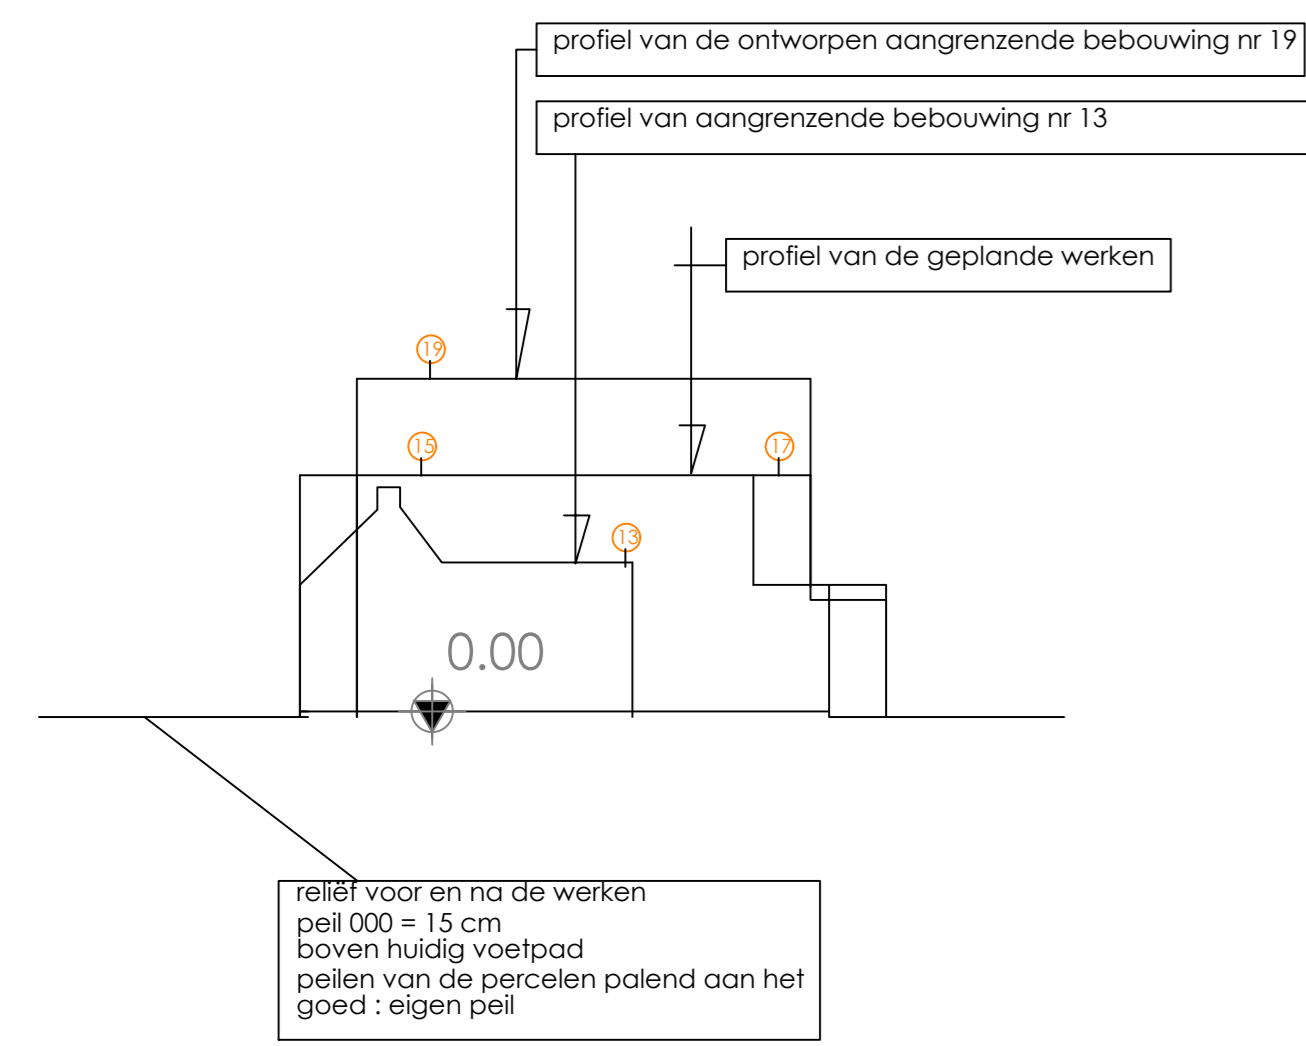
profiel van de ontworpen aangrenzende bebouwing nr 19

profiel van aangrenzende bebouwing nr 13

profiel van de geplande werken

19

15

17

13

0.00

reliëf voor en na de werken
peil 000 = 15 cm
boven huidig voetpad
peilen van de percelen palend aan het
goed : eigen peil